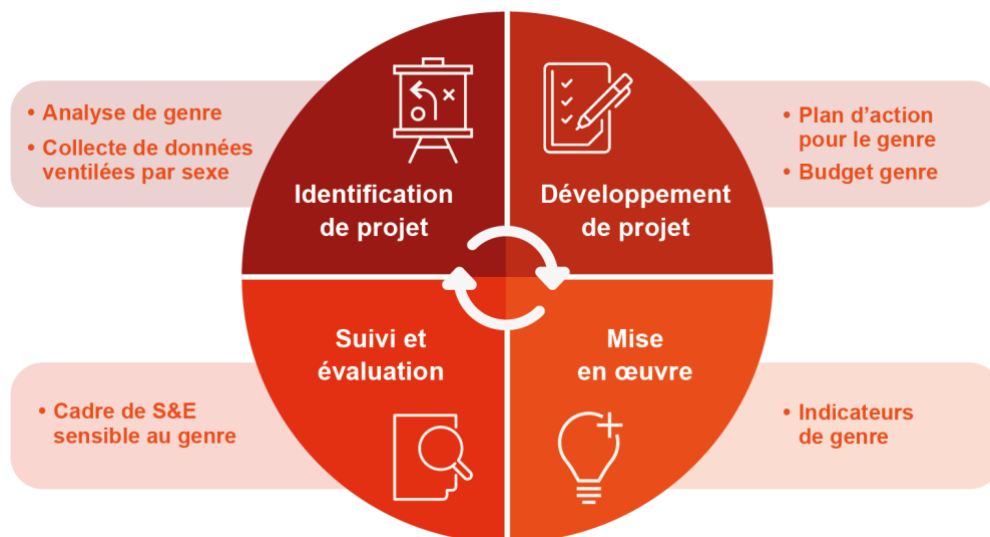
• Analyse de genre
• Collecte de données ventilées par sexe

Identification de projet

Développement de projet

• Plan d’action pour le genre
• Budget genre

• Cadre de S&E sensible au genre

Suivi et évaluation

Mise en œuvre

• Indicateurs de genre